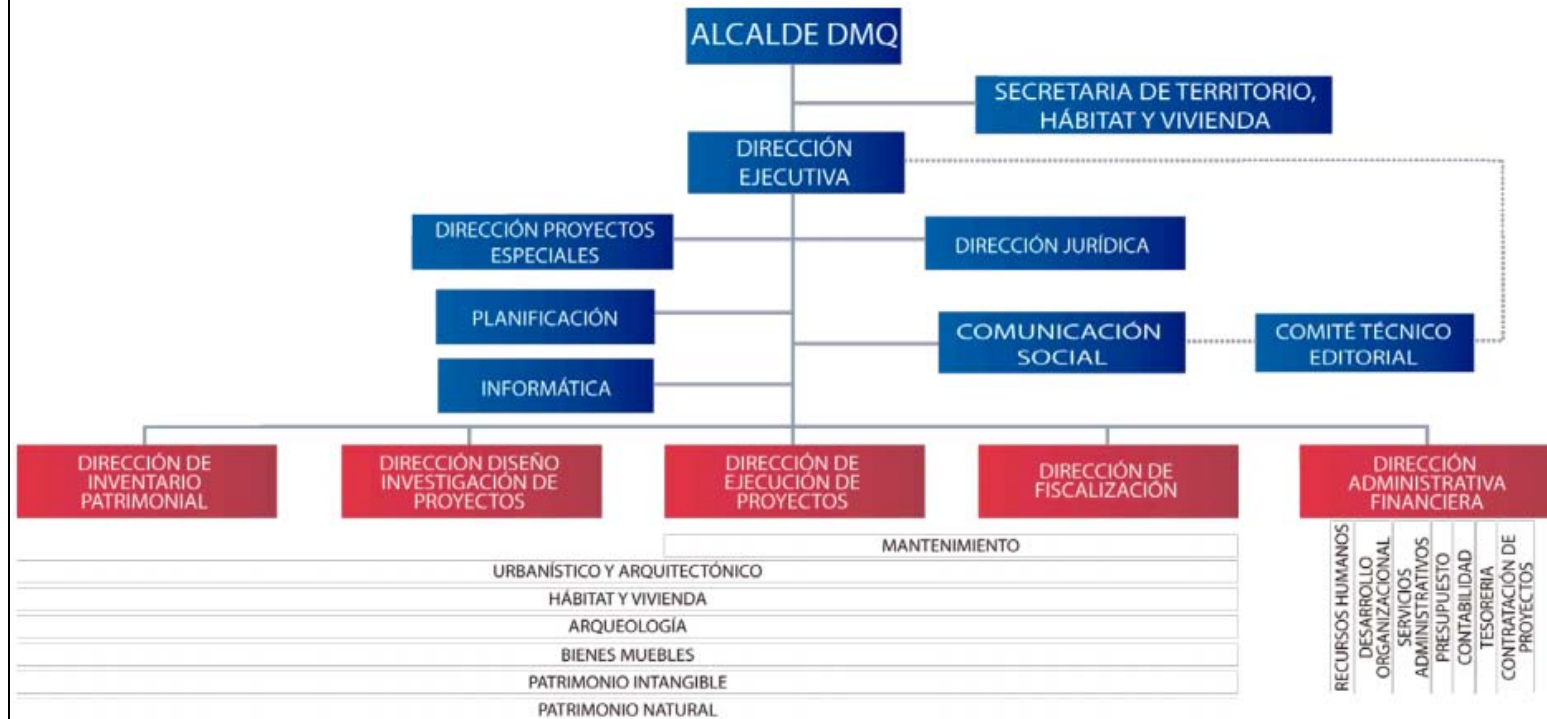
ALCALDE DMQ

SECRETARIA DE TERRITORIO, HÁBITAT Y VIVIENDA

DIRECCIÓN EJECUTIVA

DIRECCIÓN PROYECTOS ESPECIALES

DIRECCIÓN JURÍDICA

PLANIFICACIÓN

COMUNICACIÓN SOCIAL

COMITÉ TÉCNICO EDITORIAL

INFORMÁTICA

DIRECCIÓN DE INVENTARIO PATRIMONIAL

DIRECCIÓN DISEÑO INVESTIGACIÓN DE PROYECTOS

DIRECCIÓN DE EJECUCIÓN DE PROYECTOS

DIRECCIÓN DE FISCALIZACIÓN

DIRECCIÓN ADMINISTRATIVA FINANCIERA

MANTENIMIENTO

URBANÍSTICO Y ARQUITECTÓNICO

HÁBITAT Y VIVIENDA

ARQUEOLOGÍA

BIENES MUEBLES

PATRIMONIO INTANGIBLE

PATRIMONIO NATURAL

RECURSOS HUMANOS

DESARROLLO ORGANIZACIONAL

SERVICIOS ADMINISTRATIVOS

PRESUPUESTO

CONTABILIDAD

TESORERIA

CONTRATACIÓN DE PROYECTOS